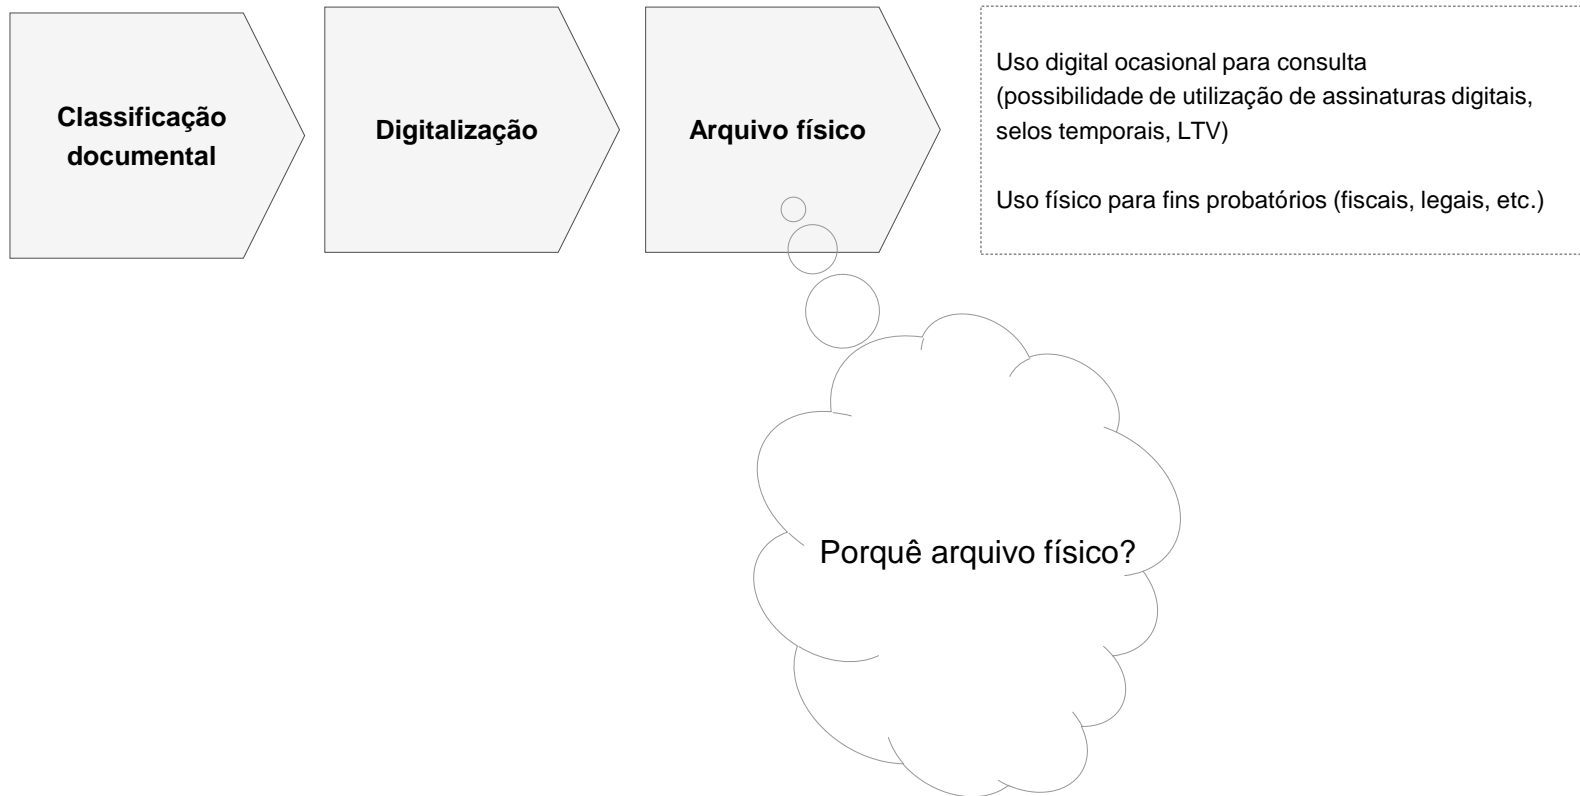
Classificação documental

Digitalização

Arquivo físico

Uso digital ocasional para consulta (possibilidade de utilização de assinaturas digitais, selos temporais, LTV)

Uso físico para fins probatórios (fiscais, legais, etc.)

Porquê arquivo físico?